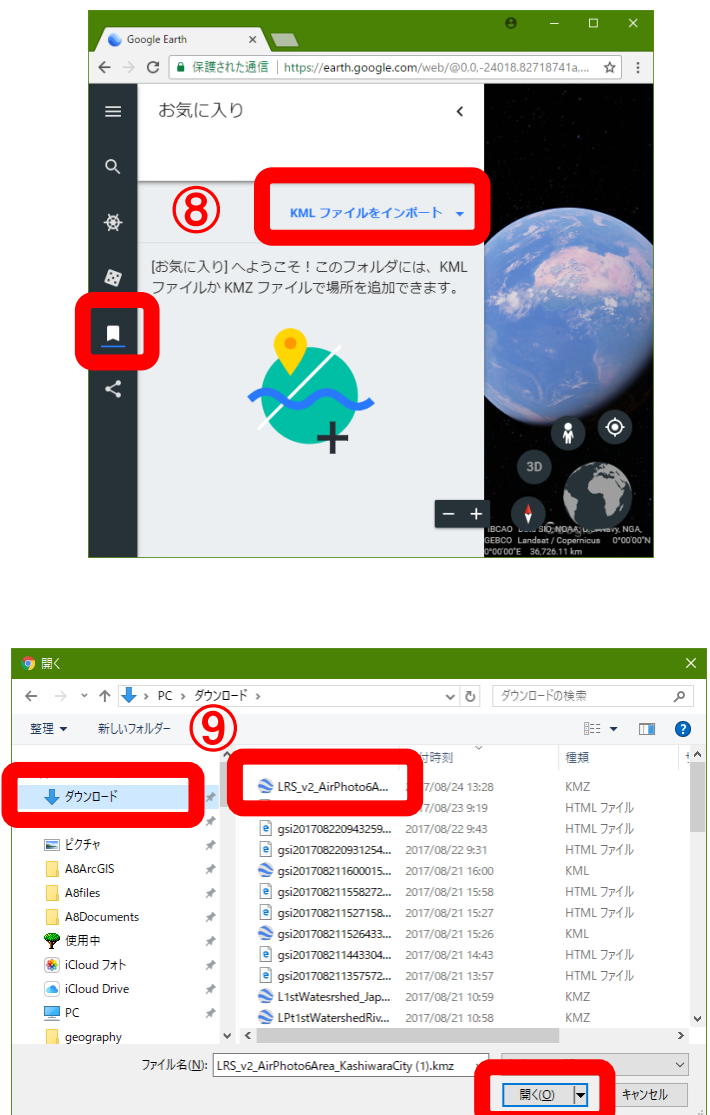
Google Earth

保護された通信 | https://earth.google.com/web/@0,0,-24018.82718741a...

お気に入り

⑧

KML ファイルをインポート

[お気に入り] へようこそ！このフォルダには、KML ファイルか KMZ ファイルで場所を追加できます。

3D

IBCAO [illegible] SIO, NOAA, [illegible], NGA, GEBCO Landsat / Copernicus 0°00'00"N 0°00'00"E 36,726.11 km

開く

PC › ダウンロード ›

ダウンロードの検索

整理 ▼ 新しいフォルダー

⑨

日時刻

種類

ダウンロード

ピクチャ

A8ArcGIS

A8files

A8Documents

使用中

iCloud フォト

iCloud Drive

PC

geography

| | | |
|---|---|---|
| LRS_v2_AirPhoto6A... | 2017/08/24 13:28 | KMZ |
| | 2017/08/23 9:19 | HTML ファイル |
| gsi201708220943259... | 2017/08/22 9:43 | HTML ファイル |
| gsi201708220931254... | 2017/08/22 9:31 | HTML ファイル |
| gsi201708211600015... | 2017/08/21 16:00 | KML |
| gsi201708211558272... | 2017/08/21 15:58 | HTML ファイル |
| gsi201708211527158... | 2017/08/21 15:27 | HTML ファイル |
| gsi201708211526433... | 2017/08/21 15:26 | KML |
| gsi201708211443304... | 2017/08/21 14:43 | HTML ファイル |
| gsi201708211357572... | 2017/08/21 13:57 | HTML ファイル |
| L1stWatesrshed_Jap... | 2017/08/21 10:59 | KMZ |
| LPt1stWatershedRiv... | 2017/08/21 10:58 | KMZ |

ファイル名(N): LRS_v2_AirPhoto6Area_KashiwaraCity (1).kmz

開く(O)

キャンセル